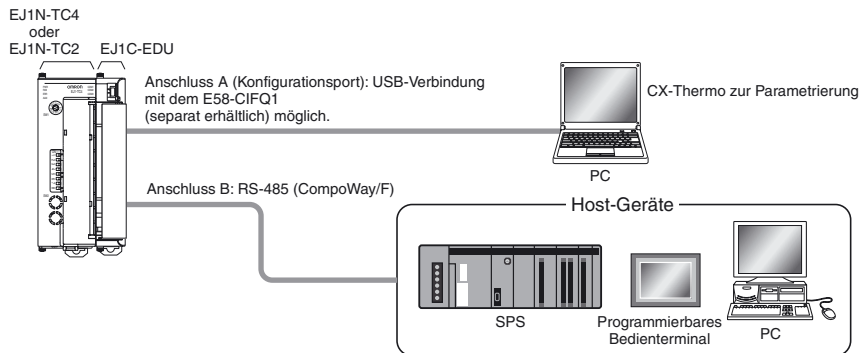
EJ1N-TC4
oder
EJ1N-TC2

EJ1C-EDU

omron

Anschluss A (Konfigurationsport): USB-Verbindung mit dem E58-CIFQ1 (separat erhältlich) möglich.

CX-Thermo zur Parametrierung

PC

Anschluss B: RS-485 (CompoWay/F)

Host-Geräte

SPS

Programmierbares Bedienterminal

PC